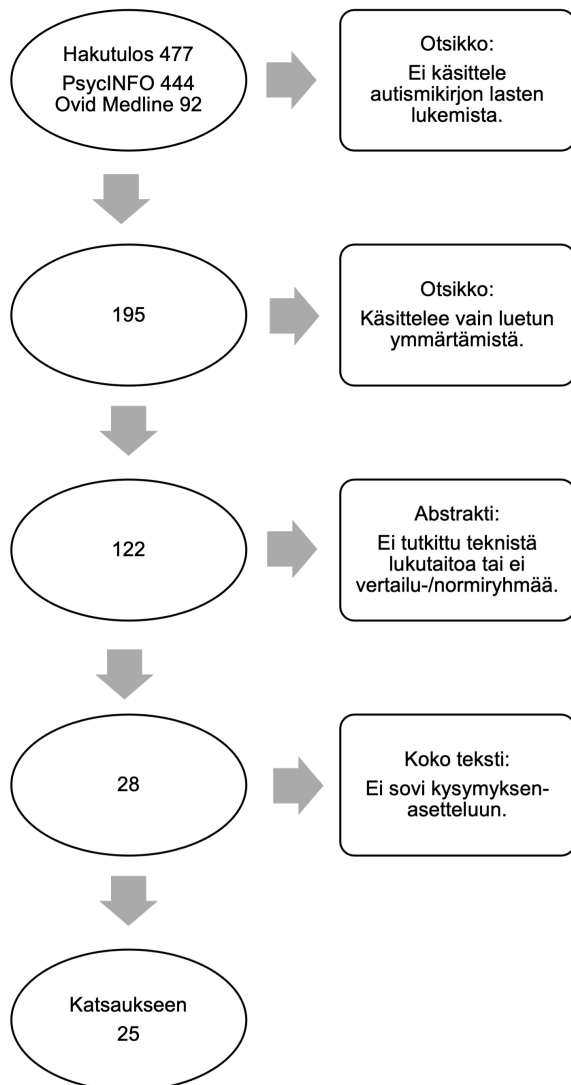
Hakutulos 477
PsycINFO 444
Ovid Medline 92

Otsikko:
Ei käsittele autismikirjon lasten lukemista.

195

Otsikko:
Käsittelee vain luetun ymmärtämistä.

122

Abstrakti:
Ei tutkittu teknistä lukutaitoa tai ei vertailu-/normiryhmää.

28

Koko teksti:
Ei sovi kysymyksenasetteluun.

Katsaukseen
25